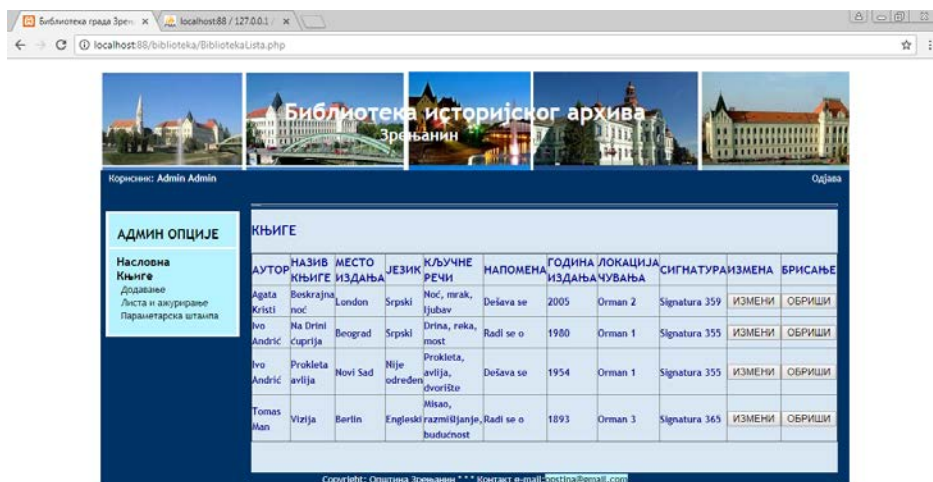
Библиотека града Зрен ×
localhost:88 / 127.0.0.1 ×
localhost:88/biblioteka/BibliotekaLista.php

Библиотека историјског архива
Зрењанин

Корисник: Admin Admin
Одјава

АДМИН ОПЦИЈЕ
Насловна
Књиге
Додавање
Листа и ажурирање
Параметарска штампа

КЊИГЕ

| АУТОР | НАЗИВ КЊИГЕ | МЕСТО ИЗДАЊА | ЈЕЗИК | КЉУЧНЕ РЕЧИ | НАПОМЕНА | ГОДИНА ИЗДАЊА | ЛОКАЦИЈА ЧУВАЊА | СИГНАТУРА | ИЗМЕНА | БРИСАЊЕ |
|---|---|---|---|---|---|---|---|---|---|---|
| Agata Kristi | Beskrajna noć | London | Srpski | Noć, mrak, ljubav | Dešava se | 2005 | Orman 2 | Signatura 359 | ИЗМЕНИ | ОБРИШИ |
| Ivo Andrić | Na Drini ćuprija | Beograd | Srpski | Drina, reka, most | Radi se o | 1980 | Orman 1 | Signatura 355 | ИЗМЕНИ | ОБРИШИ |
| Ivo Andrić | Prokleta avlija | Novi Sad | Nije određen | Prokleta, avlija, dvorište | Dešava se | 1954 | Orman 1 | Signatura 355 | ИЗМЕНИ | ОБРИШИ |
| Tomas Man | Vizija | Berlin | Engleski | Misao, razmišljanje, budućnost | Radi se o | 1893 | Orman 3 | Signatura 365 | ИЗМЕНИ | ОБРИШИ |

Copyright: Општина Зрењанин * * * Контакт e-mail: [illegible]@gmail.com